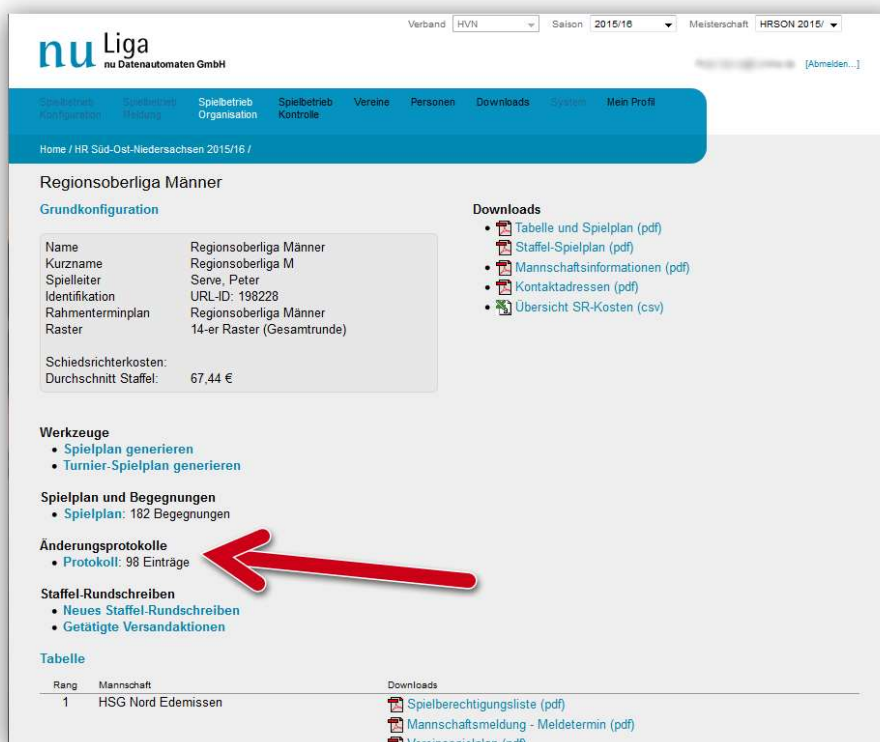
nu Liga
nu Datenautomaten GmbH

Verband HVN Saison 2015/16 Meisterschaft HRSON 2015/

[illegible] [Abmelden...]

Spielbetrieb Konfiguration Spielbetrieb Meldung Spielbetrieb Organisation Spielbetrieb Kontrolle Vereine Personen Downloads System Mein Profil

Home / HR Süd-Ost-Niedersachsen 2015/16 /

Regionsoberliga Männer

Grundkonfiguration

| | |
|---|---|
| Name | Regionsoberliga Männer |
| Kurzname | Regionsoberliga M |
| Spielleiter | Serve, Peter |
| Identifikation | URL-ID: 198228 |
| Rahmenterminplan | Regionsoberliga Männer |
| Raster | 14-er Raster (Gesamtrunde) |
| Schiedsrichterkosten: | |
| Durchschnitt Staffel: | 67,44 € |

Downloads
• Tabelle und Spielplan (pdf)
Staffel-Spielplan (pdf)
• Mannschaftsinformationen (pdf)
• Kontaktadressen (pdf)
• Übersicht SR-Kosten (csv)

Werkzeuge
• Spielplan generieren
• Turnier-Spielplan generieren

Spielplan und Begegnungen
• Spielplan: 182 Begegnungen

Änderungsprotokolle
• Protokoll: 98 Einträge

Staffel-Rundschreiben
• Neues Staffel-Rundschreiben
• Getätigte Versandaktionen

Tabelle

| Rang | Mannschaft | Downloads |
|---|---|---|
| 1 | HSG Nord Edemissen | Spielberechtigungsliste (pdf) |
| | | Mannschaftsmeldung - Meldetermin (pdf) |
| | | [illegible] |